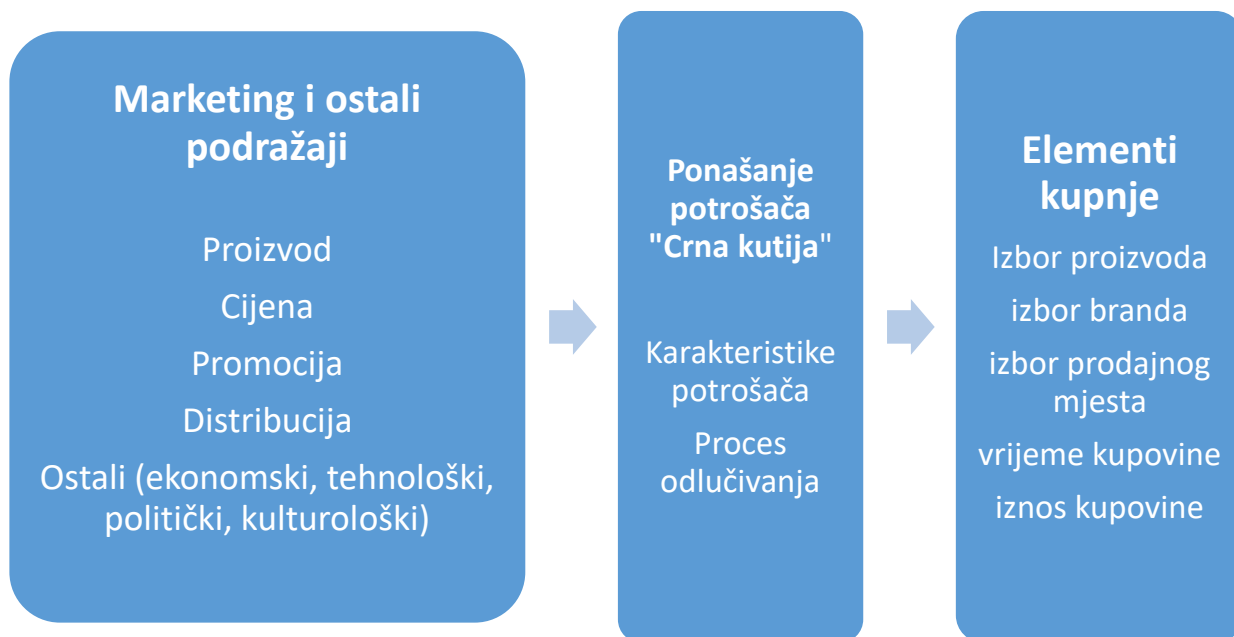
Marketing i ostali podražaji

Proizvod

Cijena

Promocija

Distribucija

Ostali (ekonomski, tehnološki, politički, kulturološki)

Ponašanje potrošača "Crna kutija"

Karakteristike potrošača

Proces odlučivanja

Elementi kupnje

Izbor proizvoda

izbor branda

izbor prodajnog mjesta

vrijeme kupovine

iznos kupovine